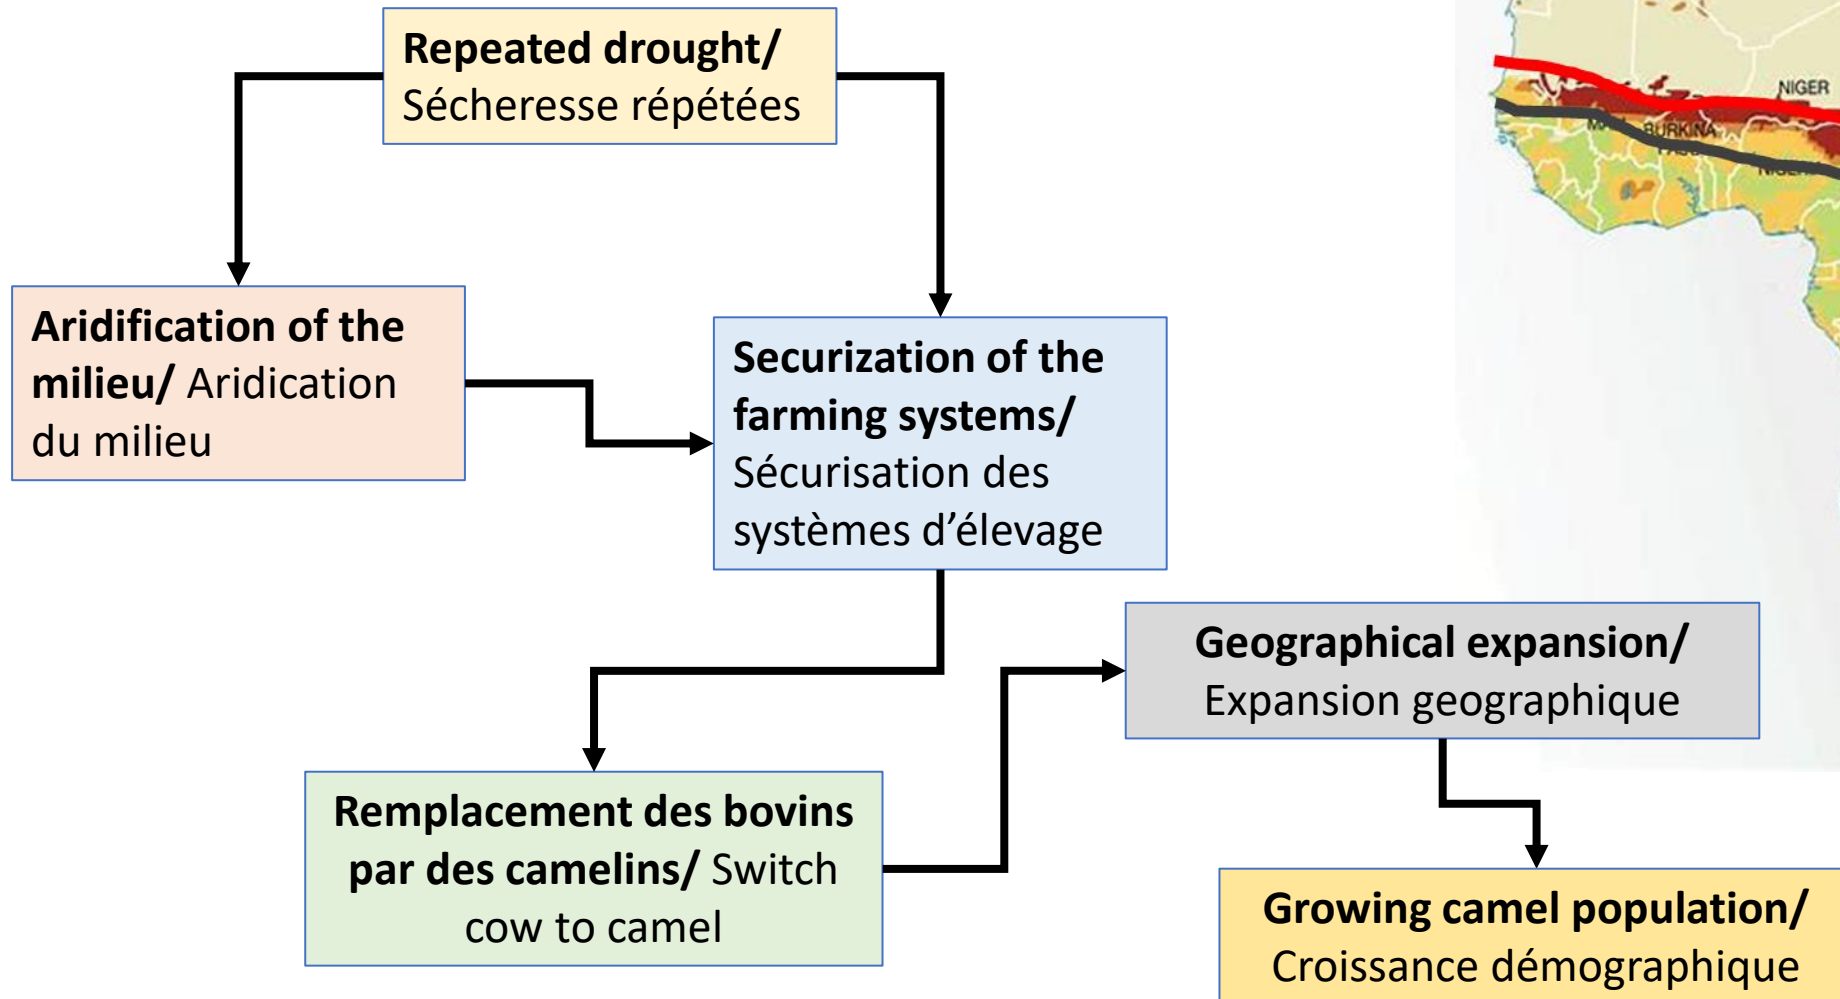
Repeated drought/ Sécheresse répétées

Aridification of the milieu/ Aridication du milieu

Securization of the farming systems/ Sécurisation des systèmes d'élevage

Geographical expansion/ Expansion geographique

Remplacement des bovins par des camelins/ Switch cow to camel

Growing camel population/ Croissance démographique

NIGER

BURKINA